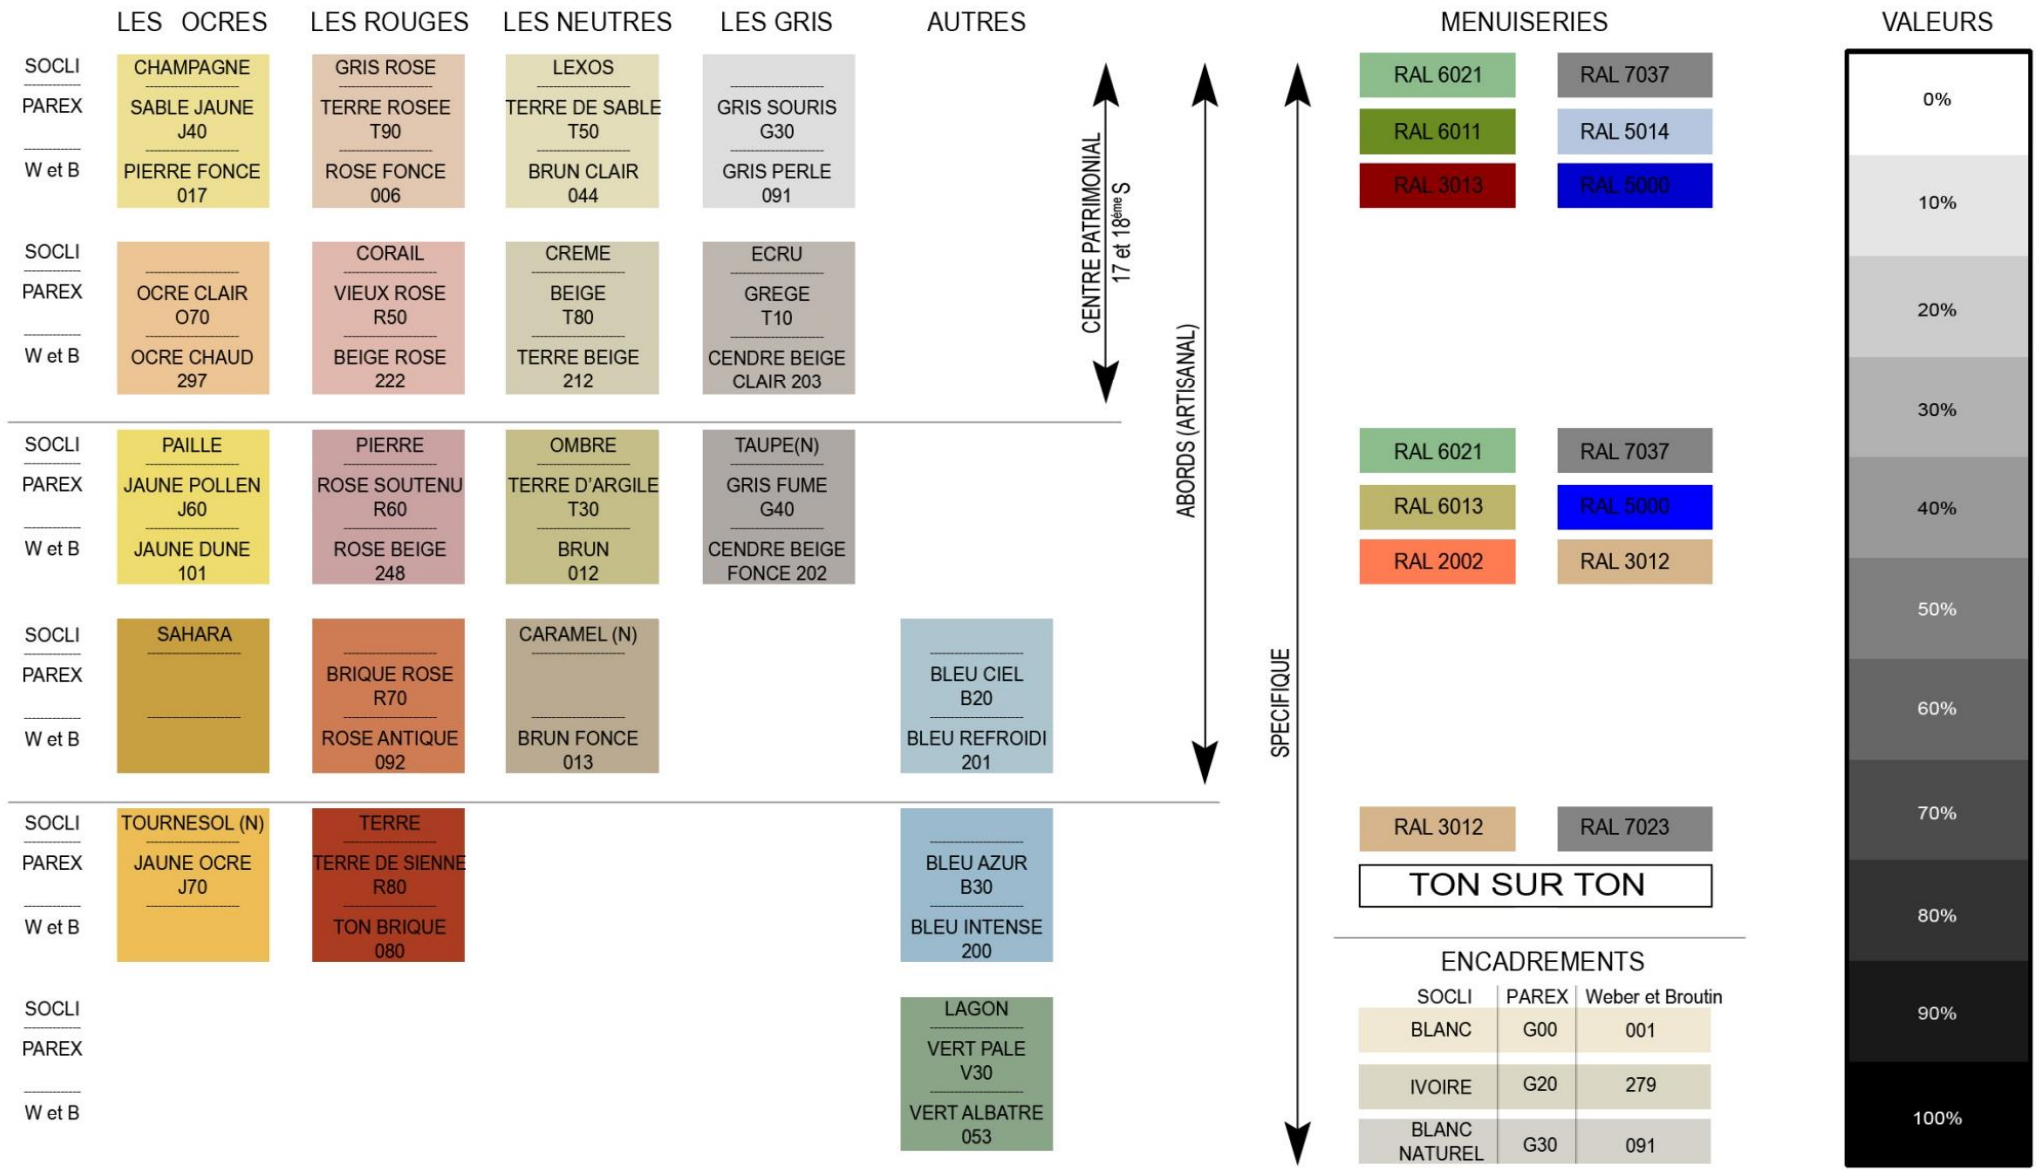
LES OCRES | LES ROUGES | LES NEUTRES | LES GRIS | AUTRES | MENUISERIES | VALEURS

| | LES OCRES | LES ROUGES | LES NEUTRES | LES GRIS | AUTRES |
|---|---|---|---|---|---|
| SOCLI | CHAMPAGNE | GRIS ROSE | LEXOS | | |
| PAREX | SABLE JAUNE J40 | TERRE ROSEE T90 | TERRE DE SABLE T50 | GRIS SOURIS G30 | |
| W et B | PIERRE FONCE 017 | ROSE FONCE 006 | BRUN CLAIR 044 | GRIS PERLE 091 | |
| SOCLI | | CORAIL | CREME | ECRU | |
| PAREX | OCRE CLAIR O70 | VIEUX ROSE R50 | BEIGE T80 | GREGE T10 | |
| W et B | OCRE CHAUD 297 | BEIGE ROSE 222 | TERRE BEIGE 212 | CENDRE BEIGE CLAIR 203 | |
| SOCLI | PAILLE | PIERRE | OMBRE | TAUPE(N) | |
| PAREX | JAUNE POLLEN J60 | ROSE SOUTENU R60 | TERRE D'ARGILE T30 | GRIS FUME G40 | |
| W et B | JAUNE DUNE 101 | ROSE BEIGE 248 | BRUN 012 | CENDRE BEIGE FONCE 202 | |
| SOCLI | SAHARA | | CARAMEL (N) | | |
| PAREX | | BRIQUE ROSE R70 | | | BLEU CIEL B20 |
| W et B | | ROSE ANTIQUE 092 | BRUN FONCE 013 | | BLEU REFROIDI 201 |
| SOCLI | TOURNESOL (N) | TERRE | | | |
| PAREX | JAUNE OCRE J70 | TERRE DE SIENNE R80 | | | BLEU AZUR B30 |
| W et B | | TON BRIQUE 080 | | | BLEU INTENSE 200 |
| SOCLI | | | | | LAGON |
| PAREX | | | | | VERT PALE V30 |
| W et B | | | | | VERT ALBATRE 053 |

CENTRE PATRIMONIAL 17 et 18ème S

ABORDS (ARTISANAL)

SPECIFIQUE

RAL 6021 | RAL 7037
RAL 6011 | RAL 5014
RAL 3013 | RAL 5000

RAL 6021 | RAL 7037
RAL 6013 | RAL 5000
RAL 2002 | RAL 3012

RAL 3012 | RAL 7023

TON SUR TON

ENCADREMENTS

| SOCLI | PAREX | Weber et Broutin |
|---|---|---|
| BLANC | G00 | 001 |
| IVOIRE | G20 | 279 |
| BLANC NATUREL | G30 | 091 |

0%
10%
20%
30%
40%
50%
60%
70%
80%
90%
100%